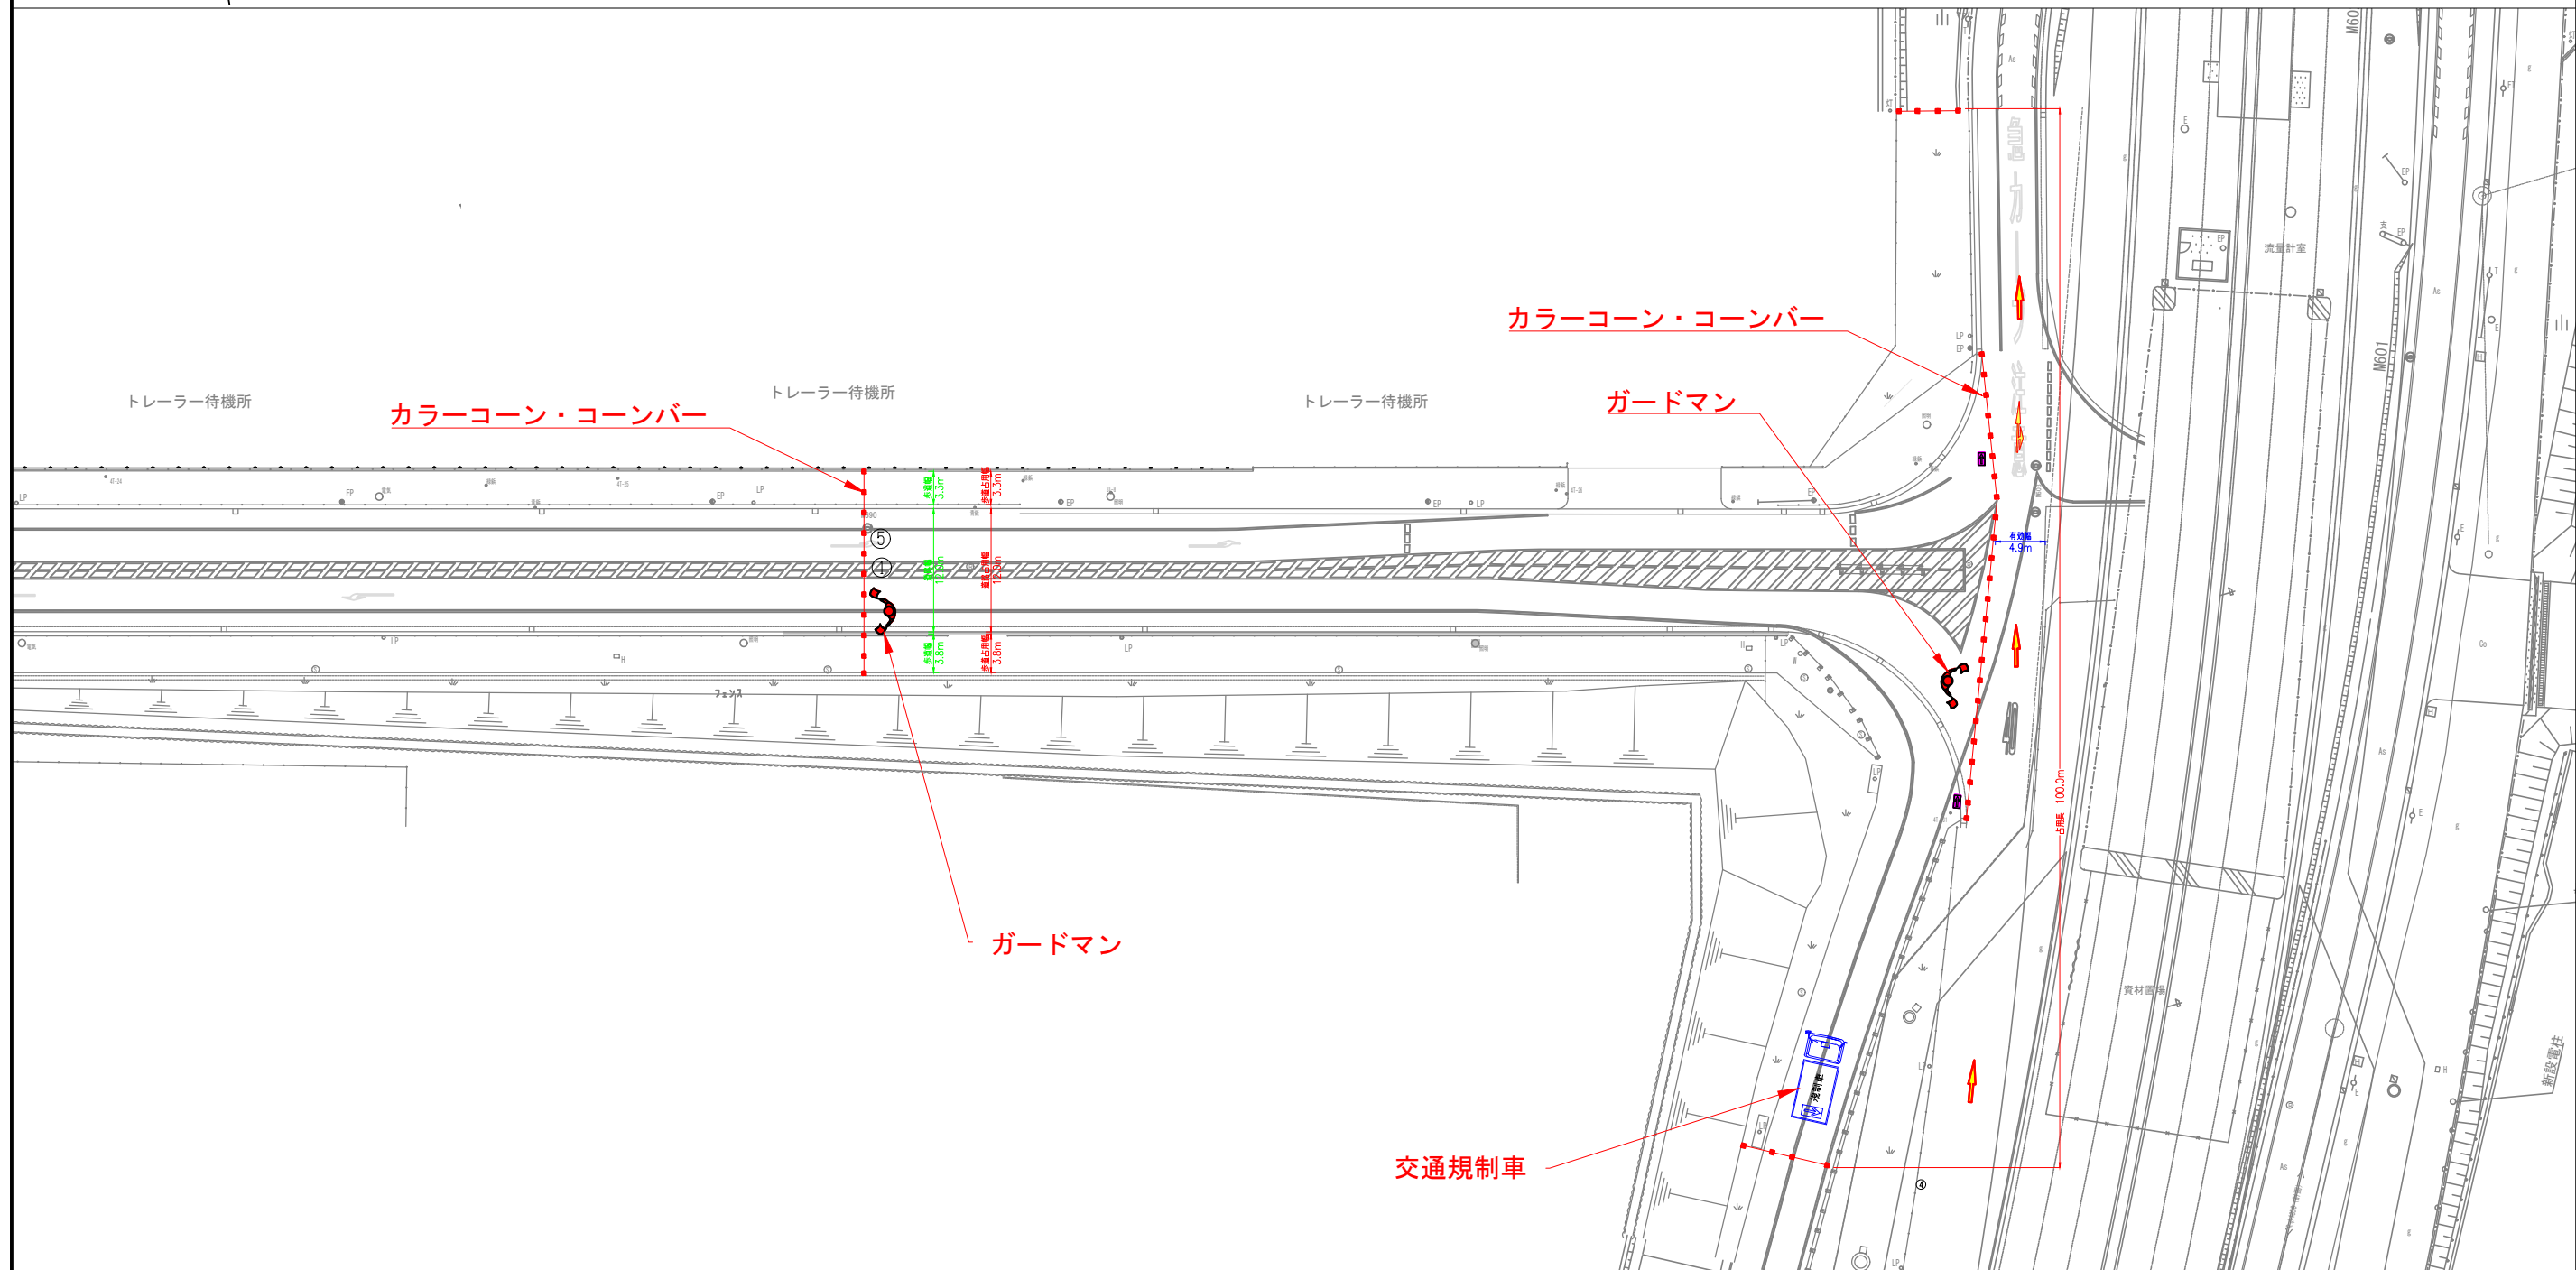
トレーラー待機所

トレーラー待機所

トレーラー待機所

カラーコーン・コーンバー

カラーコーン・コーンバー

ガードマン

ガードマン

交通規制車

流量計室

資材置場

新設電柱

M601

M60

フェンス

歩道幅 3.3m

歩道占用幅 3.3m

車道幅 12.5m

車道占用幅 12.5m

歩道幅 3.8m

歩道占用幅 3.8m

有効幅 4.9m

占用長 100.0m

規制車

⑤

①

④

LP

EP

As

H